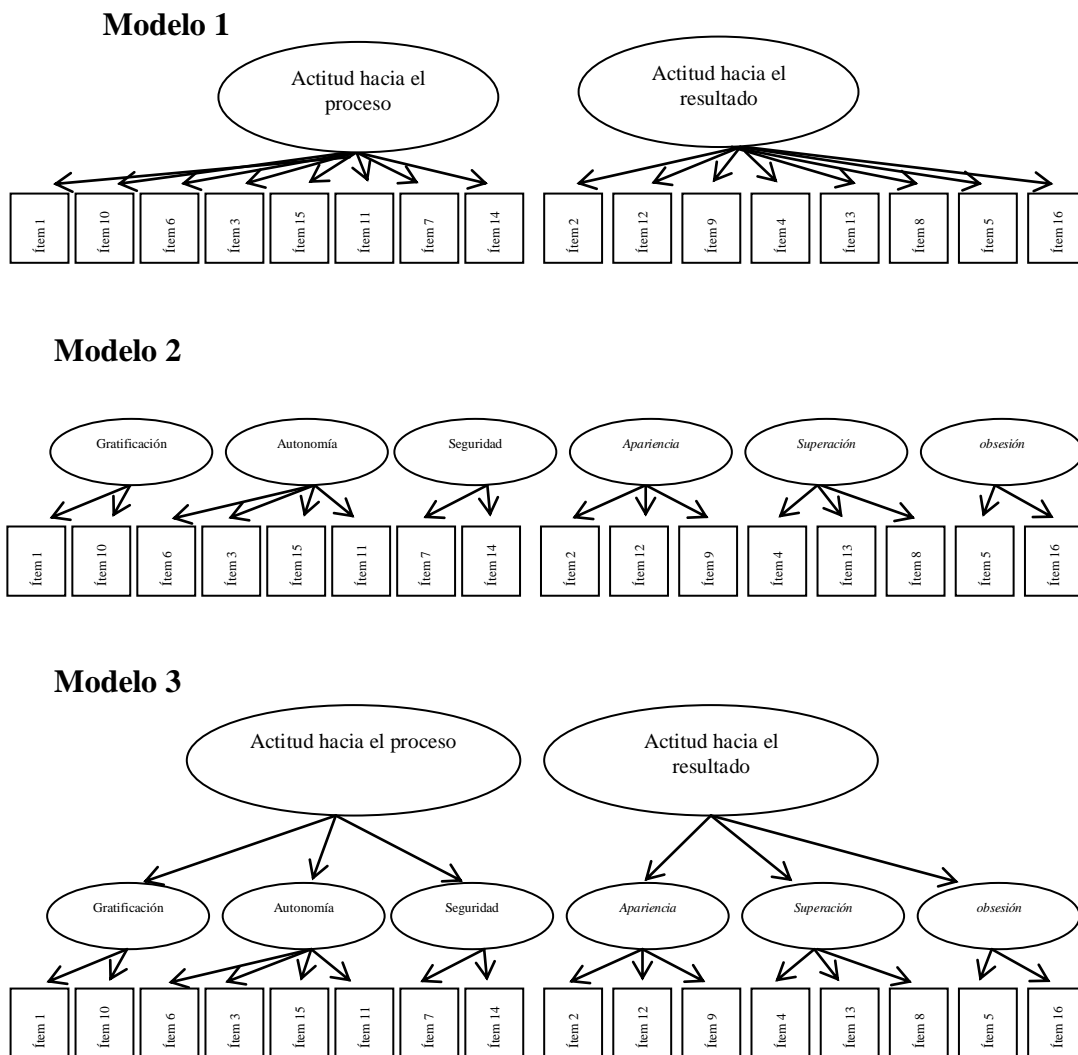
Modelo 1

Actitud hacia el proceso

Actitud hacia el resultado

Ítem 1 Ítem 10 Ítem 6 Ítem 3 Ítem 15 Ítem 11 Ítem 7 Ítem 14 Ítem 2 Ítem 12 Ítem 9 Ítem 4 Ítem 13 Ítem 8 Ítem 5 Ítem 16

Modelo 2

Gratificación Autonomía Seguridad *Apariencia* *Superación* *obsesión*

Ítem 1 Ítem 10 Ítem 6 Ítem 3 Ítem 15 Ítem 11 Ítem 7 Ítem 14 Ítem 2 Ítem 12 Ítem 9 Ítem 4 Ítem 13 Ítem 8 Ítem 5 Ítem 16

Modelo 3

Actitud hacia el proceso

Actitud hacia el resultado

Gratificación Autonomía Seguridad *Apariencia* *Superación* *obsesión*

Ítem 1 Ítem 10 Ítem 6 Ítem 3 Ítem 15 Ítem 11 Ítem 7 Ítem 14 Ítem 2 Ítem 12 Ítem 9 Ítem 4 Ítem 13 Ítem 8 Ítem 5 Ítem 16